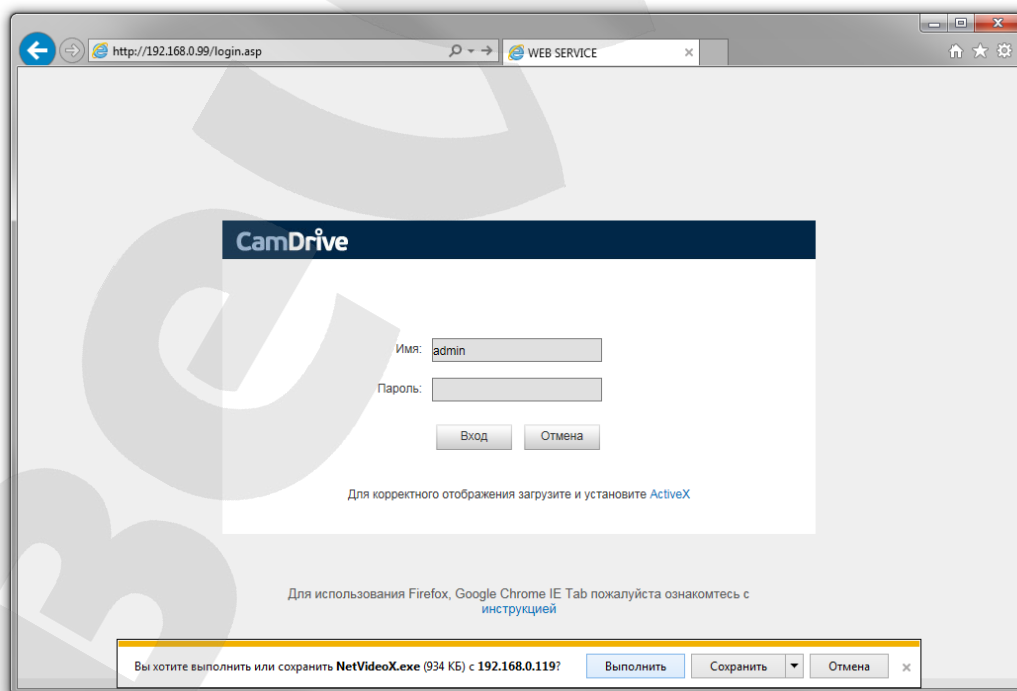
http://192.168.0.99/login.asp

WEB SERVICE

CamDrive

Имя: admin

Пароль:

Вход Отмена

Для корректного отображения загрузите и установите ActiveX

Для использования Firefox, Google Chrome IE Tab пожалуйста ознакомтесь с инструкцией

Вы хотите выполнить или сохранить NetVideoX.exe (934 КБ) с 192.168.0.119?

Выполнить Сохранить Отмена